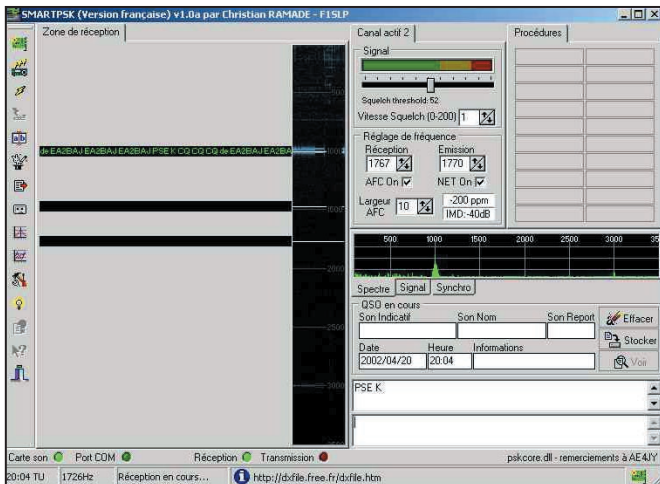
SMARTPSK (Version française) v1.0a par Christian RAMADE - F15LP

Zone de réception

de EA2BAJ EA2BAJ EA2BAJ PSE K CQ CQ CQ de EA2BAJ EA2BAJ EA2BA

1000
1500
2000
2500
3000

Canal actif 2

Signal

Squelch threshold: 52

Vitesse Squelch (0-200) 1

Réglage de fréquence

Réception 1767

Emission 1770

AFC On

NET On

Largeur AFC 10

-200 ppm

IMD:-40dB

Procédures

500 1000 1500 2000 2500 3000 35

Spectre Signal Synchro

QSO en cours

Son Indicatif

Son Nom

Son Report

Date 2002/04/20

Heure 20:04

Informations

Effacer

Stocker

Voir

PSE K

Carte son Port COM Réception Transmission

pskcore.dll - remerciements à AE4JY

20:04 TU 1726Hz Réception en cours... http://dxfile.free.fr/dxfile.htm